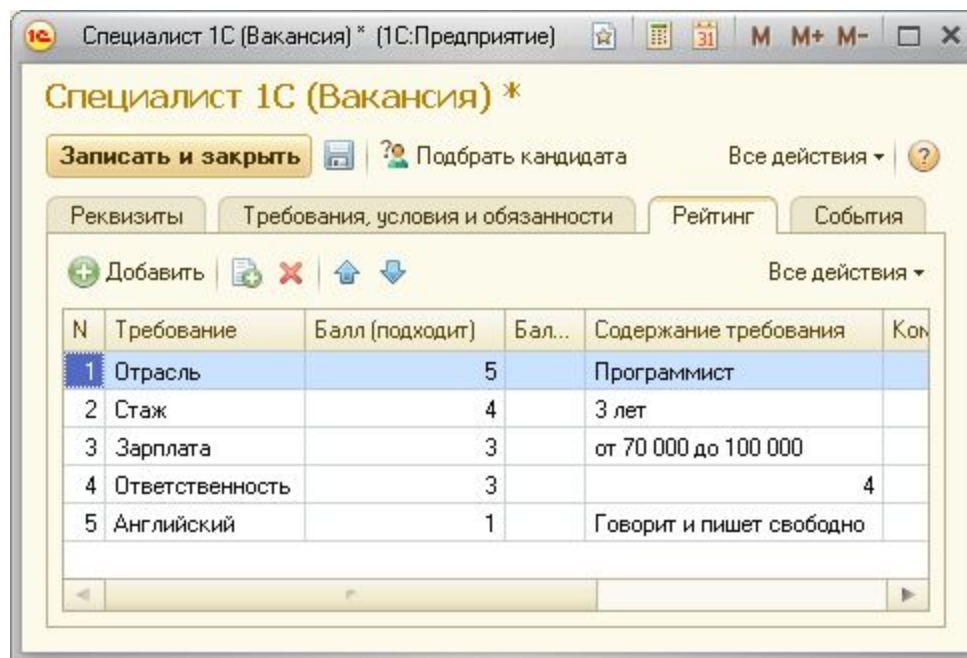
Специалист 1С (Вакансия) * (1С:Предприятие)

M M+ M-

Специалист 1С (Вакансия) *

Записать и закрыть

Подобрать кандидата

Все действия ▾

?

Реквизиты

Требования, условия и обязанности

Рейтинг

События

Добавить

Все действия ▾

| N | Требование | Балл (подходит) | Бал... | Содержание требования | Ком |
|---|---|---|---|---|---|
| 1 | Отрасль | 5 | | Программист | |
| 2 | Стаж | 4 | | 3 лет | |
| 3 | Зарплата | 3 | | от 70 000 до 100 000 | |
| 4 | Ответственность | 3 | | 4 | |
| 5 | Английский | 1 | | Говорит и пишет свободно | |